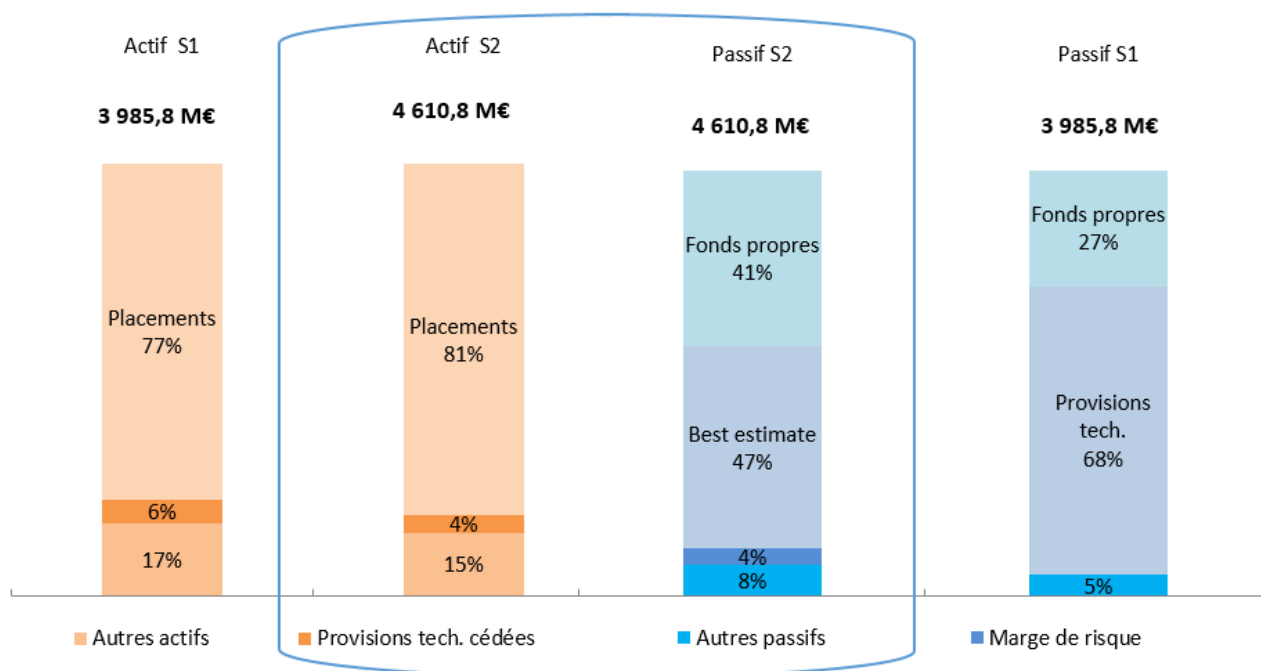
Actif S1

3 985,8 M€

Placements
77%

6%

17%

Actif S2

4 610,8 M€

Placements
81%

4%

15%

Passif S2

4 610,8 M€

Fonds propres
41%

Best estimate
47%

4%

8%

Passif S1

3 985,8 M€

Fonds propres
27%

Provisions tech.
68%

5%

Autres actifs
Provisions tech. cédées
Autres passifs
Marge de risque